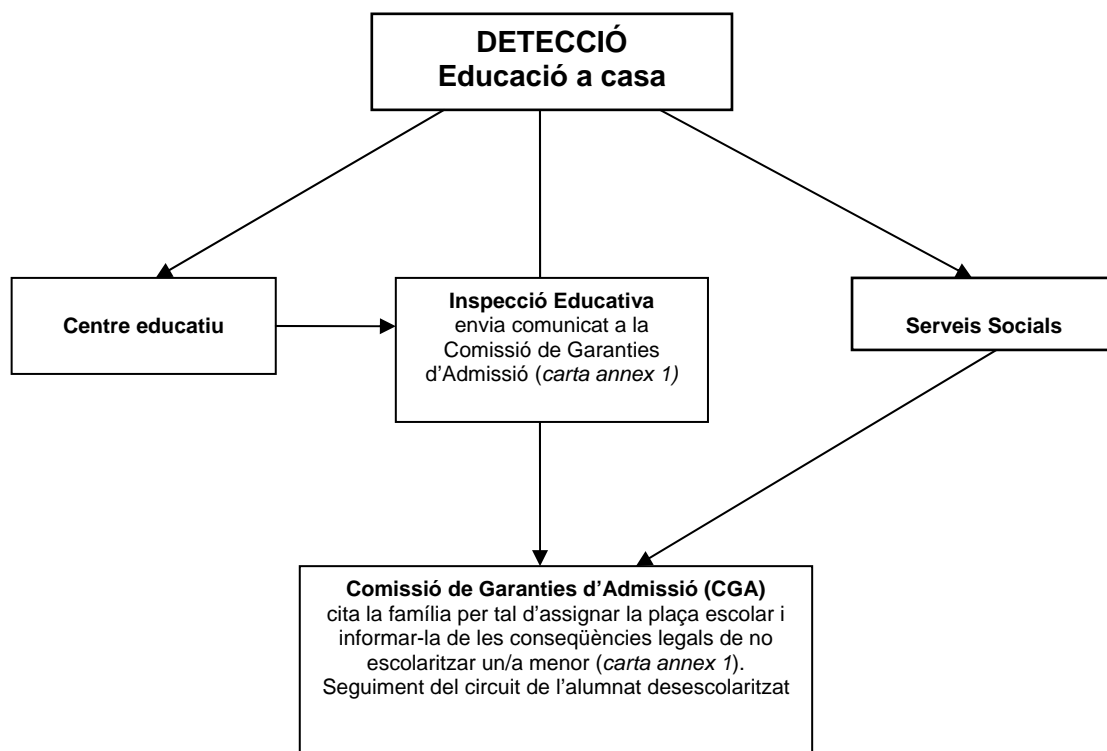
DETECCIÓ
Educació a casa

Centre educatiu

Inspecció Educativa
envia comunicat a la Comissió de Garanties d'Admissió (carta annex 1)

Serveis Socials

Comissió de Garanties d'Admissió (CGA)
cita la família per tal d'assignar la plaça escolar i informar-la de les conseqüències legals de no escolaritzar un/a menor (carta annex 1).
Seguiment del circuit de l'alumnat desescolaritzat